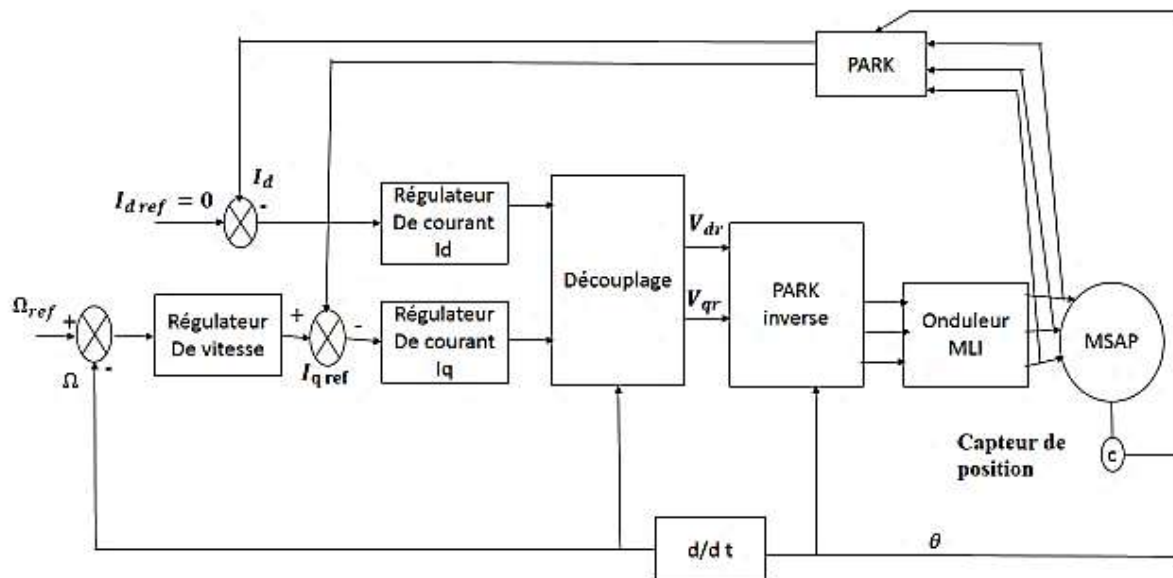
PARK

$I_d$

$I_{d\,ref} = 0$

-

Régulateur De courant Id

Découplage

$V_{dr}$

$V_{qr}$

PARK inverse

Onduleur MLI

MSAP

$\Omega_{ref}$

+

Régulateur De vitesse

+

-

Régulateur De courant Iq

$I_{q\,ref}$

$\Omega$

-

Capteur de position

c

d/d t

$\theta$